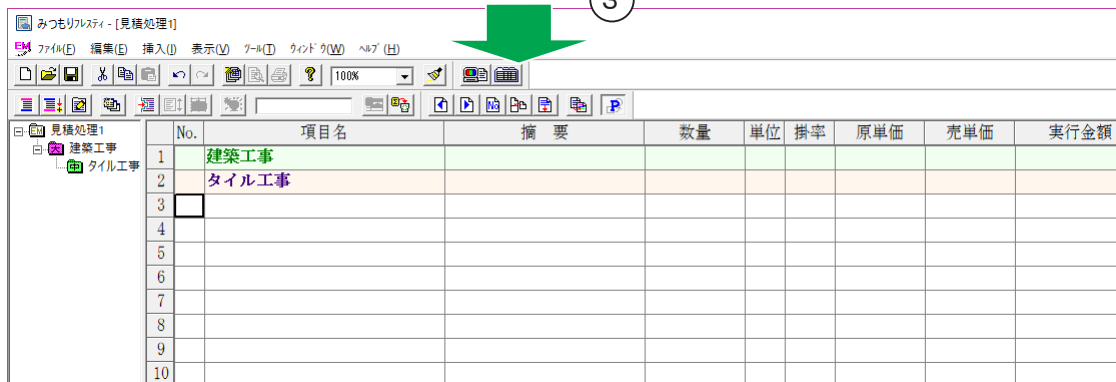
③

みつもりフレスティ - [見積処理1]

ファイル(F) 編集(E) 挿入(I) 表示(V) ツール(T) ウィンドウ(W) ヘルプ(H)

100%

見積処理1
建築工事
タイル工事

| | No. | 項目名 | 摘　要 | 数量 | 単位 | 掛率 | 原単価 | 売単価 | 実行金額 |
|---|---|---|---|---|---|---|---|---|---|
| 1 | | 建築工事 | | | | | | | |
| 2 | | タイル工事 | | | | | | | |
| 3 | | | | | | | | | |
| 4 | | | | | | | | | |
| 5 | | | | | | | | | |
| 6 | | | | | | | | | |
| 7 | | | | | | | | | |
| 8 | | | | | | | | | |
| 9 | | | | | | | | | |
| 10 | | | | | | | | | |